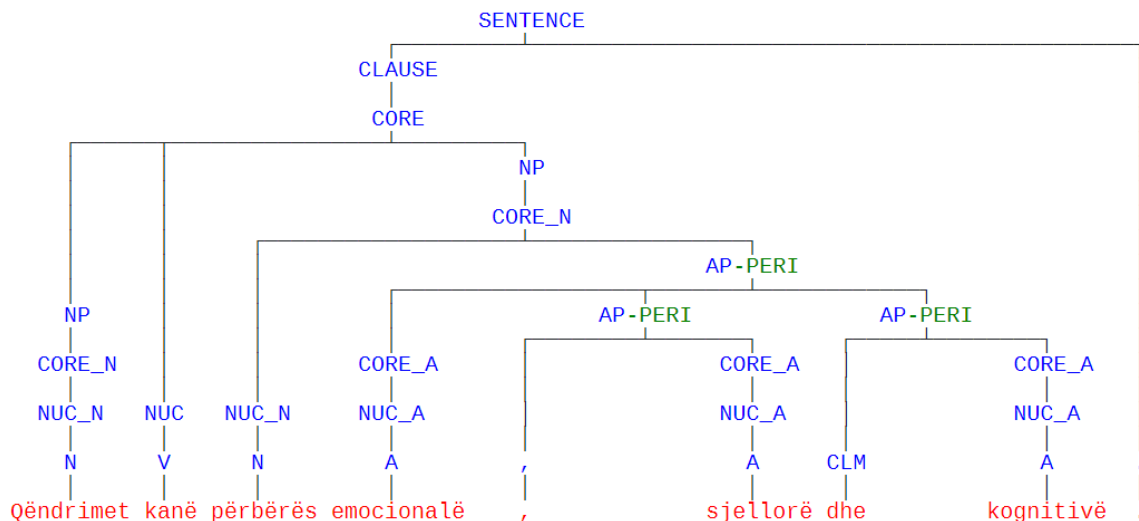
SENTENCE

CLAUSE

CORE

NP

CORE_N

AP-PERI

NP

AP-PERI

AP-PERI

CORE_N

CORE_A

CORE_A

CORE_A

NUC_N

NUC

NUC_N

NUC_A

NUC_A

NUC_A

N

V

N

A

,

A

CLM

A

Qëndrimet kanë përbërës emocionalë , sjellorë dhe kognitivë